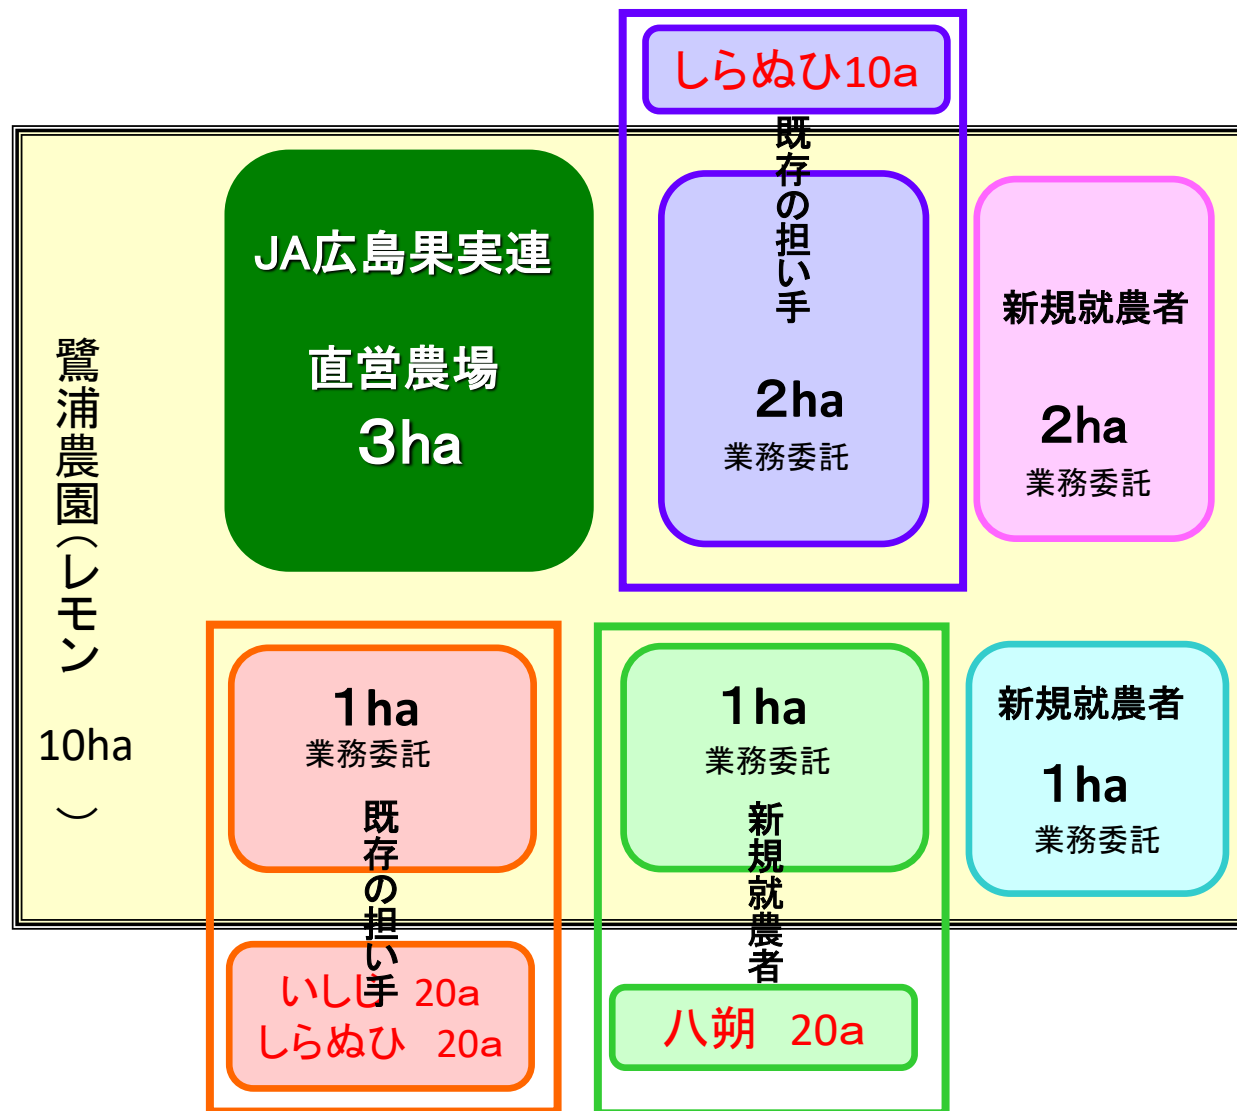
鷺浦農園（レモン10ha）

JA広島果実連

直営農場
3ha

しらぬひ10a

既存の担い手

2ha
業務委託

新規就農者

2ha
業務委託

1ha
業務委託

既存の担い手

いしじ 20a
しらぬひ 20a

1ha
業務委託

新規就農者

八朔 20a

新規就農者

1ha
業務委託